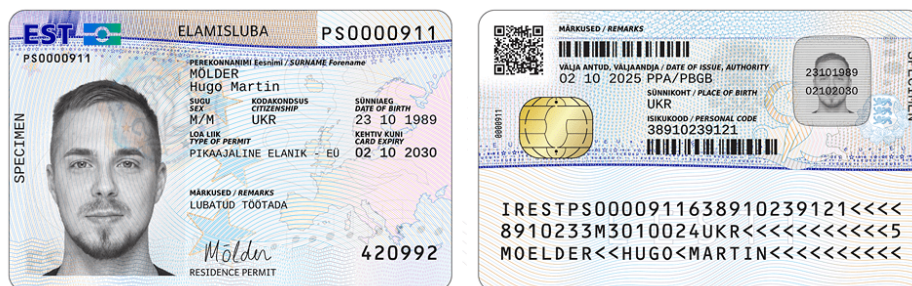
EST
ELAMISLUBA
PS0000911
PS0000911
PEREKONNANIMI Eesnimi / SURNAME Forename
MÖLDER
Hugo Martin
SUGU SEX
M/M
KODAKONDSUS CITIZENSHIP
UKR
SÜNNIAEG DATE OF BIRTH
23 10 1989
LOA LIIK TYPE OF PERMIT
PIKAAJALINE ELANIK - EÜ
KEHTIV KUNI CARD EXPIRY
02 10 2030
MÄRKUSED / REMARKS
LUBATUD TÖÖTADA
SPECIMEN
Mölder
RESIDENCE PERMIT
420992

MÄRKUSED / REMARKS
VÄLJA ANTUD, VÄLJAANDJA / DATE OF ISSUE, AUTHORITY
02 10 2025 PPA/PBGB
SÜNNIKOHT / PLACE OF BIRTH
UKR
ISIKUKOOD / PERSONAL CODE
38910239121
23101989
02102030
0000911
SPECIMEN
IRESTPS0000911638910239121<<<<
8910233M3010024UKR<<<<<<<<<<<5
MOELDER<<HUGO<MARTIN<<<<<<<<<<